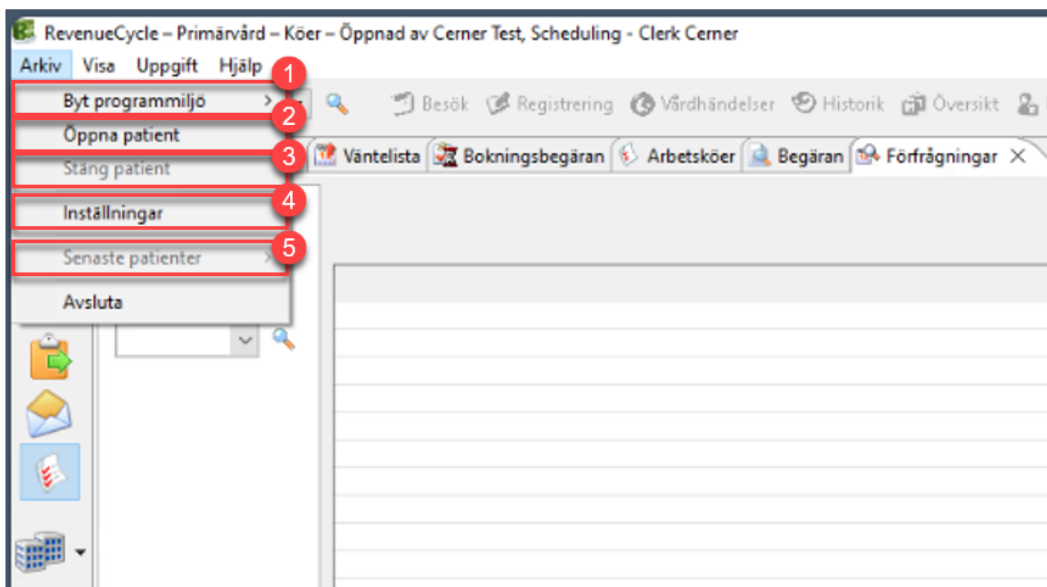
RevenueCycle – Primärvård – Köer – Öppnad av Cerner Test, Scheduling - Clerk Cerner

Arkiv Visa Uppgift Hjälp

Byt programmiljö
1
Öppna patient
2
Stäng patient
3
Inställningar
4
Senaste patienter
5
Avsluta

Besök Registrering Vårdhändelser Historik Översikt

Väntelista Bokningsbegäran Arbetsköer Begäran Förfrågningar ×